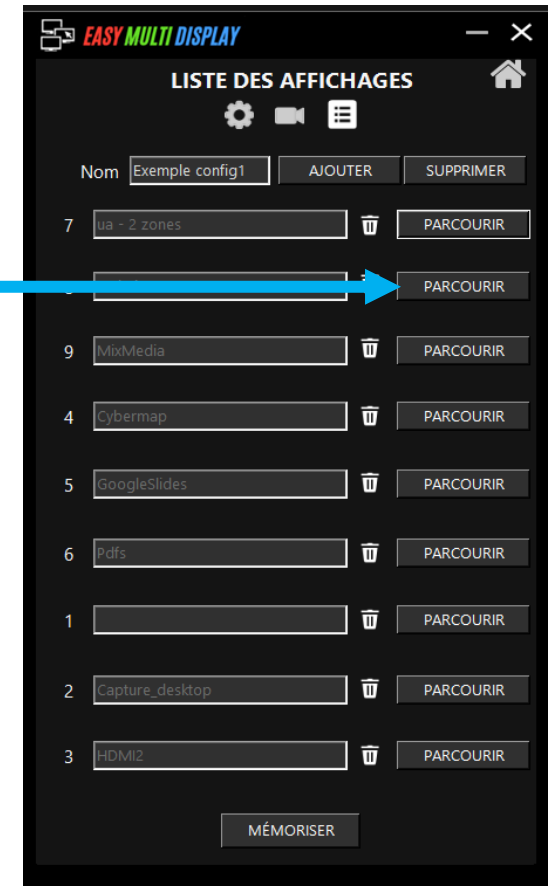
EASY MULTI DISPLAY

LISTE DES AFFICHAGES

Nom Exemple config1 AJOUTER SUPPRIMER

7 ua - 2 zones PARCOURIR

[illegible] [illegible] PARCOURIR

9 MixMedia PARCOURIR

4 Cybermap PARCOURIR

5 GoogleSlides PARCOURIR

6 Pdfs PARCOURIR

1 PARCOURIR

2 Capture_desktop PARCOURIR

3 HDMI2 PARCOURIR

MÉMORISER